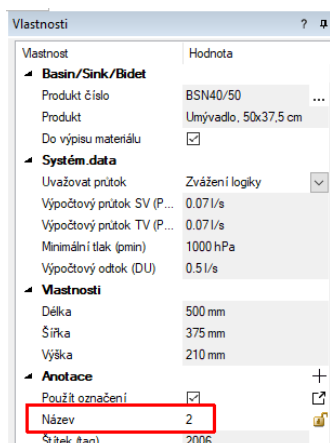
Vlastnosti ? ⊓

| Vlastnost | Hodnota |
|---|---|
| **Basin/Sink/Bidet** | |
| Produkt číslo | BSN40/50 ... |
| Produkt | Umývadlo, 50x37,5 cm |
| Do výpisu materiálu | ☑ |
| **Systém.data** | |
| Uvažovat průtok | Zvážení logiky |
| Výpočtový průtok SV (P... | 0.07 l/s |
| Výpočtový průtok TV (P... | 0.07 l/s |
| Minimální tlak (pmin) | 1000 hPa |
| Výpočtový odtok (DU) | 0.5 l/s |
| **Vlastnosti** | |
| Délka | 500 mm |
| Šířka | 375 mm |
| Výška | 210 mm |
| **Anotace** | |
| Použít označení | ☑ |
| Název | 2 |
| Štítek (tag) | 2006 |